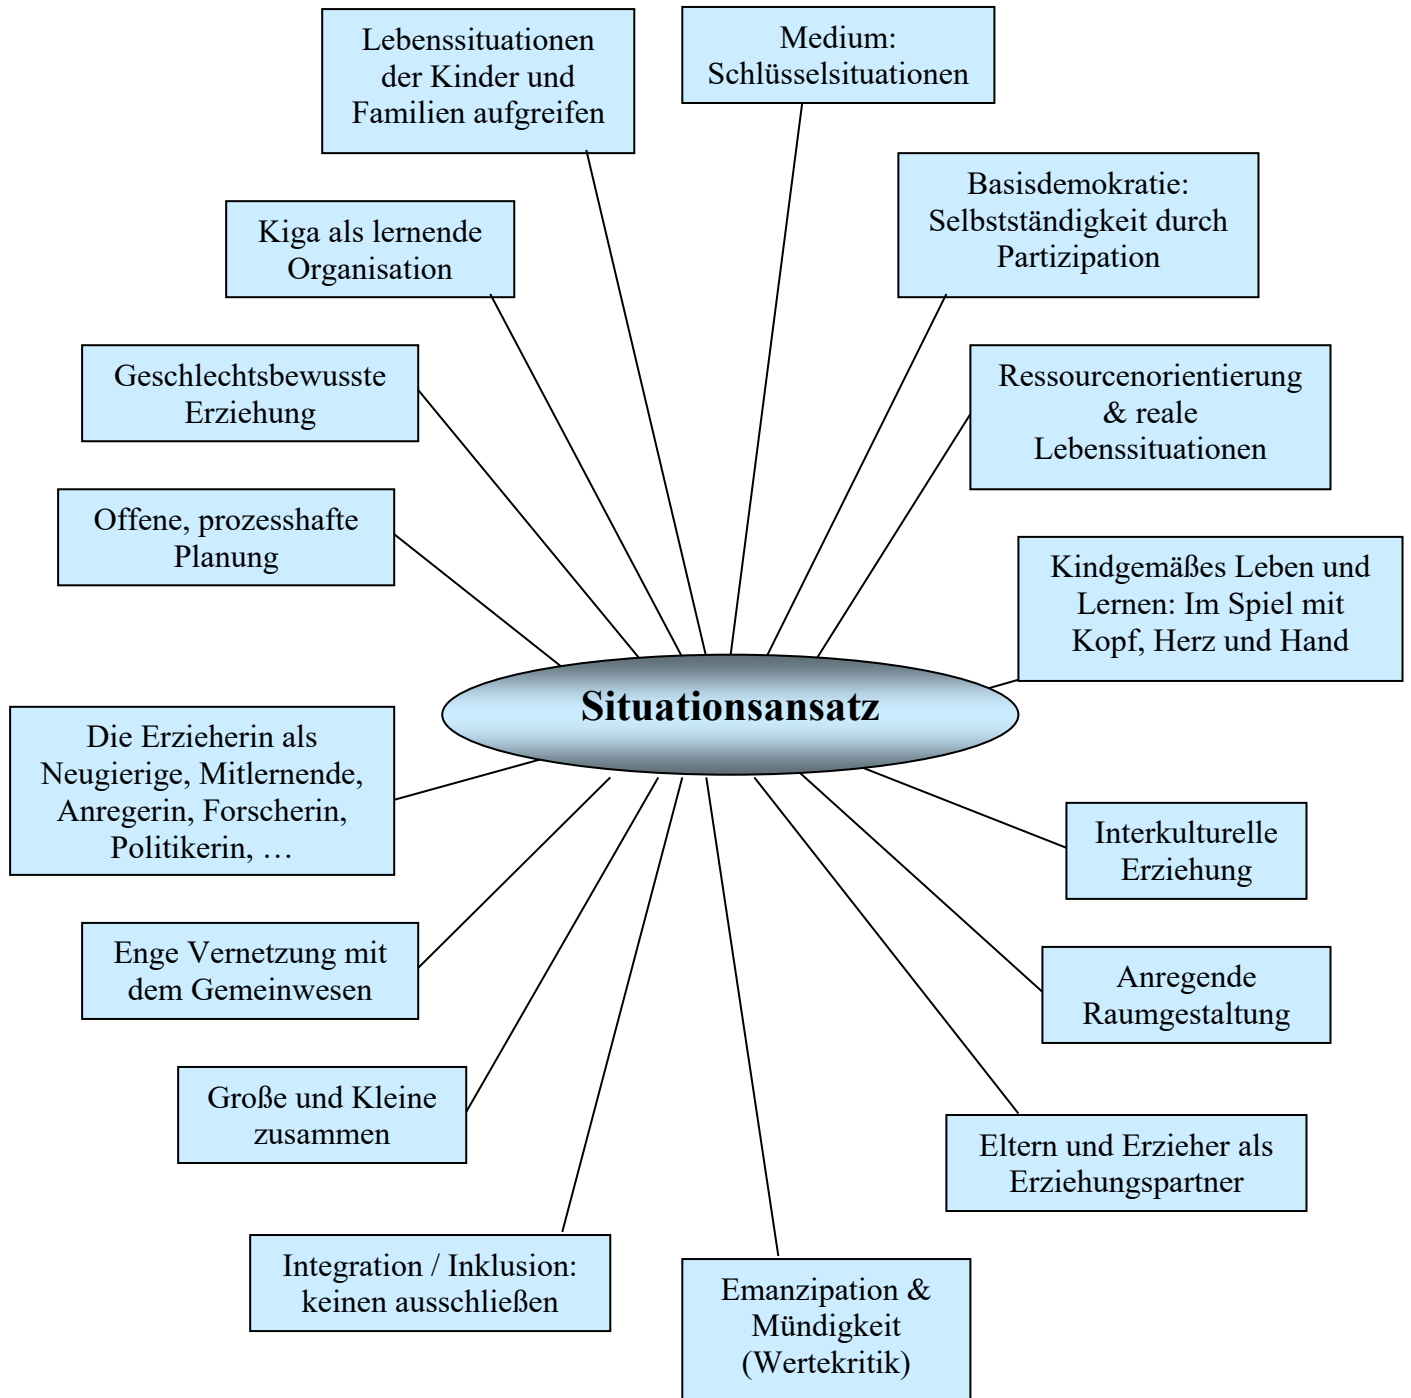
Lebenssituationen der Kinder und Familien aufgreifen

Medium: Schlüsselsituationen

Kiga als lernende Organisation

Basisdemokratie: Selbstständigkeit durch Partizipation

Geschlechtsbewusste Erziehung

Ressourcenorientierung & reale Lebenssituationen

Offene, prozesshafte Planung

Kindgemäßes Leben und Lernen: Im Spiel mit Kopf, Herz und Hand

Situationsansatz

Die Erzieherin als Neugierige, Mitlernende, Anregerin, Forscherin, Politikerin, …

Interkulturelle Erziehung

Enge Vernetzung mit dem Gemeinwesen

Anregende Raumgestaltung

Große und Kleine zusammen

Eltern und Erzieher als Erziehungspartner

Integration / Inklusion: keinen ausschließen

Emanzipation & Mündigkeit (Wertekritik)